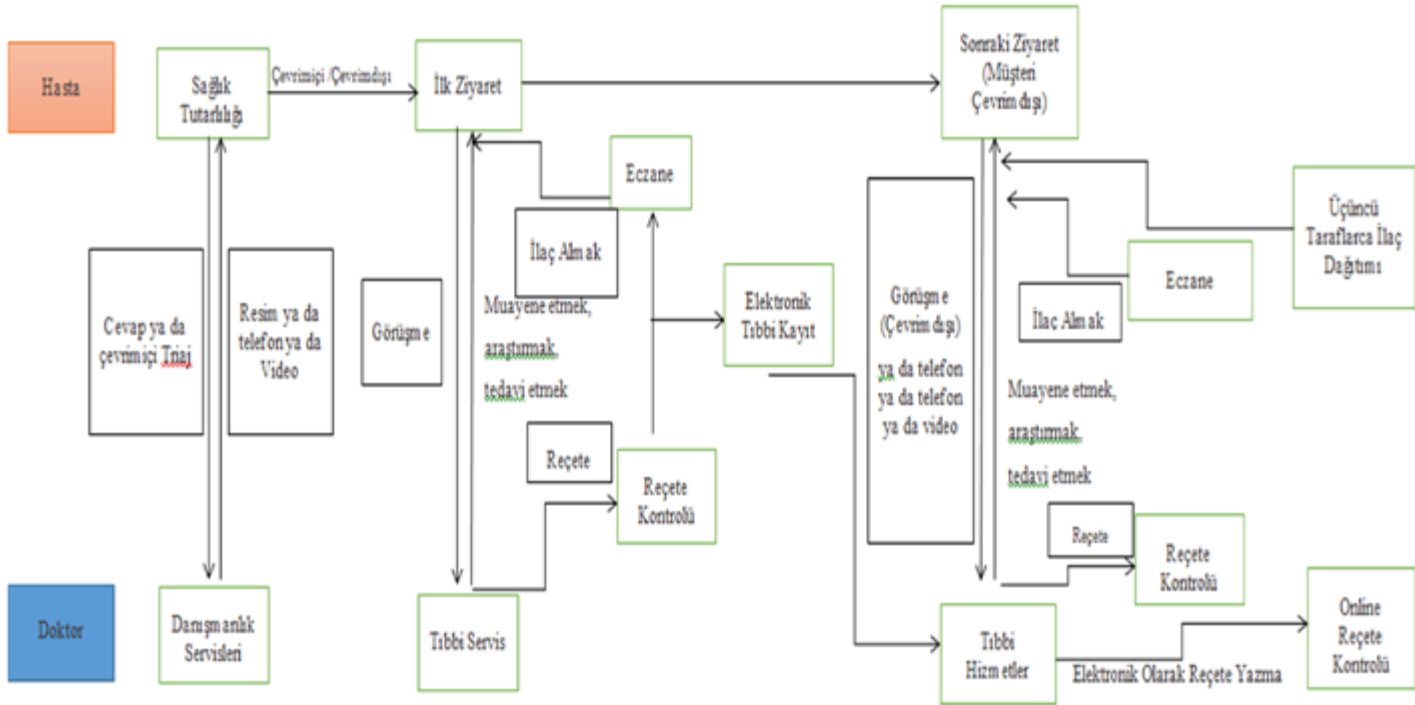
Hasta

Sağlık Tutarlılığı

Çevrimiçi /Çevrimdışı

İlk Ziyaret

Sonraki Ziyaret (Müşteri Çevrim dışı)

Eczane

İlaç Almak

Cevap ya da çevrimiçi Triaj

Resim ya da telefon ya da Video

Görüşme

Muayene etmek, araştırmak, tedavi etmek

Elektronik Tıbbi Kayıt

Görüşme (Çevrim dışı)

ya da telefon ya da telefon ya da video

Üçüncü Taraflarca İlaç Dağıtımı

Eczane

İlaç Almak

Muayene etmek, araştırmak, tedavi etmek

Reçete

Reçete Kontrolü

Reçete

Reçete Kontrolü

Doktor

Danışmanlık Servisleri

Tıbbi Servis

Tıbbi Hizmetler

Elektronik Olarak Reçete Yazma

Online Reçete Kontrolü